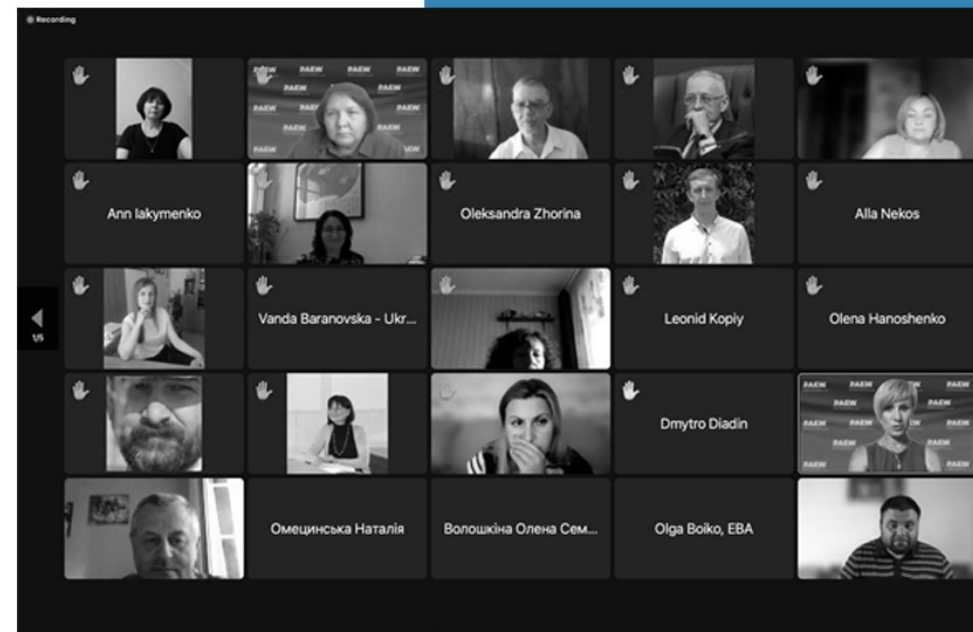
Recording

PAEW

Ann Iakymenko

Oleksandra Zhorina

Alla Nekos

1/5

Vanda Baranovska - Ukr...

Leonid Kopiy

Olena Hanoshenko

Dmytro Diadin

PAEW

Омецинська Наталія

Волошкіна Олена Сем...

Olga Boiko, EBA